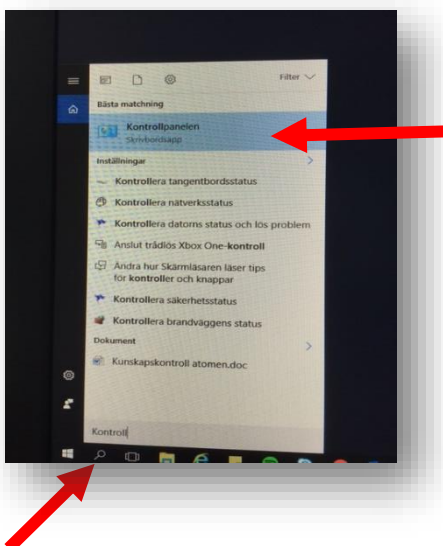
Filter

Bästa matchning

Kontrollpanelen
Skrivbordsapp

Inställningar

Kontrollera tangentbordsstatus

Kontrollera nätverksstatus

Kontrollera datorns status och lös problem

Anslut trådlös Xbox One-kontroll

Ändra hur Skärmläsaren läser tips för kontroller och knappar

Kontrollera säkerhetsstatus

Kontrollera brandväggens status

Dokument

Kunskapskontroll atomen.doc

Kontroll